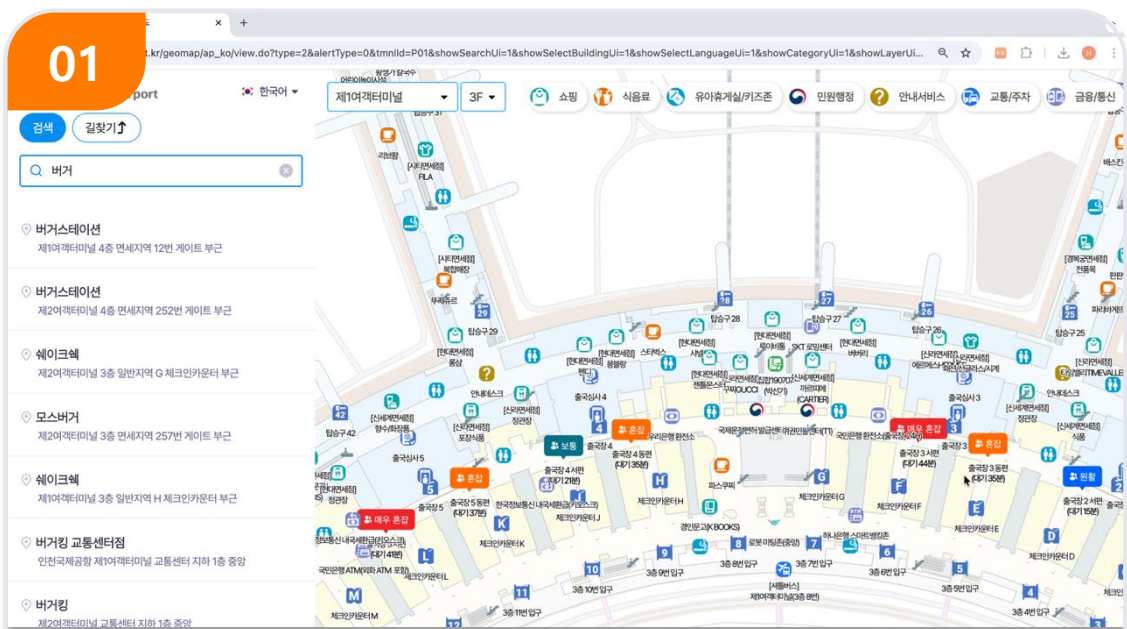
01

t.kr/geomap/ap_ko/view.do?type=2&alertType=0&tmnId=P01&showSearchUi=1&showSelectBuildingUi=1&showSelectLanguageUi=1&showCategoryUi=1&showLayerUi...

port
한국어

검색
길찾기

버거

버거스테이션
제1여객터미널 4층 면세지역 12번 게이트 부근

버거스테이션
제2여객터미널 4층 면세지역 252번 게이트 부근

쉐이크쉑
제2여객터미널 3층 일반지역 G 체크인카운터 부근

모스버거
제2여객터미널 3층 면세지역 257번 게이트 부근

쉐이크쉑
제1여객터미널 3층 일반지역 H 체크인카운터 부근

버거킹 교통센터점
인천국제공항 제1여객터미널 교통센터 지하 1층 중앙

버거킹
제2여객터미널 교통센터 지하 1층 중앙

제1여객터미널
3F
쇼핑
식음료
유아휴게실/키즈존
민원행정
안내서비스
교통/주차
금융/통신

탑승구 29
탑승구 28
탑승구 27
탑승구 26
탑승구 25
탑승구 42
출국심사 4
출국심사 3
출국심사 5
출국장 4 서편 (대기 21분)
출국장 4 동편 (대기 35분)
출국장 3 서편 (대기 44분)
출국장 3 동편 (대기 35분)
출국장 5 동편 (대기 37분)
출국장 2 서편 (대기 15분)
보통
혼잡
매우 혼잡
원활
체크인카운터 H
체크인카운터 G
체크인카운터 F
체크인카운터 E
체크인카운터 D
체크인카운터 J
체크인카운터 K
체크인카운터 L
체크인카운터 M
3층 9번 입구
3층 8번 입구
3층 7번 입구
3층 6번 입구
3층 5번 입구
3층 4번 입구
3층 10번 입구
3층 11번 입구
파스쿠찌
경인문고(K BOOKS)
SKT 로밍센터
안내데스크
국제운전면허발급센터
우리은행 환전소
GUCCI
CARTIER
FILA